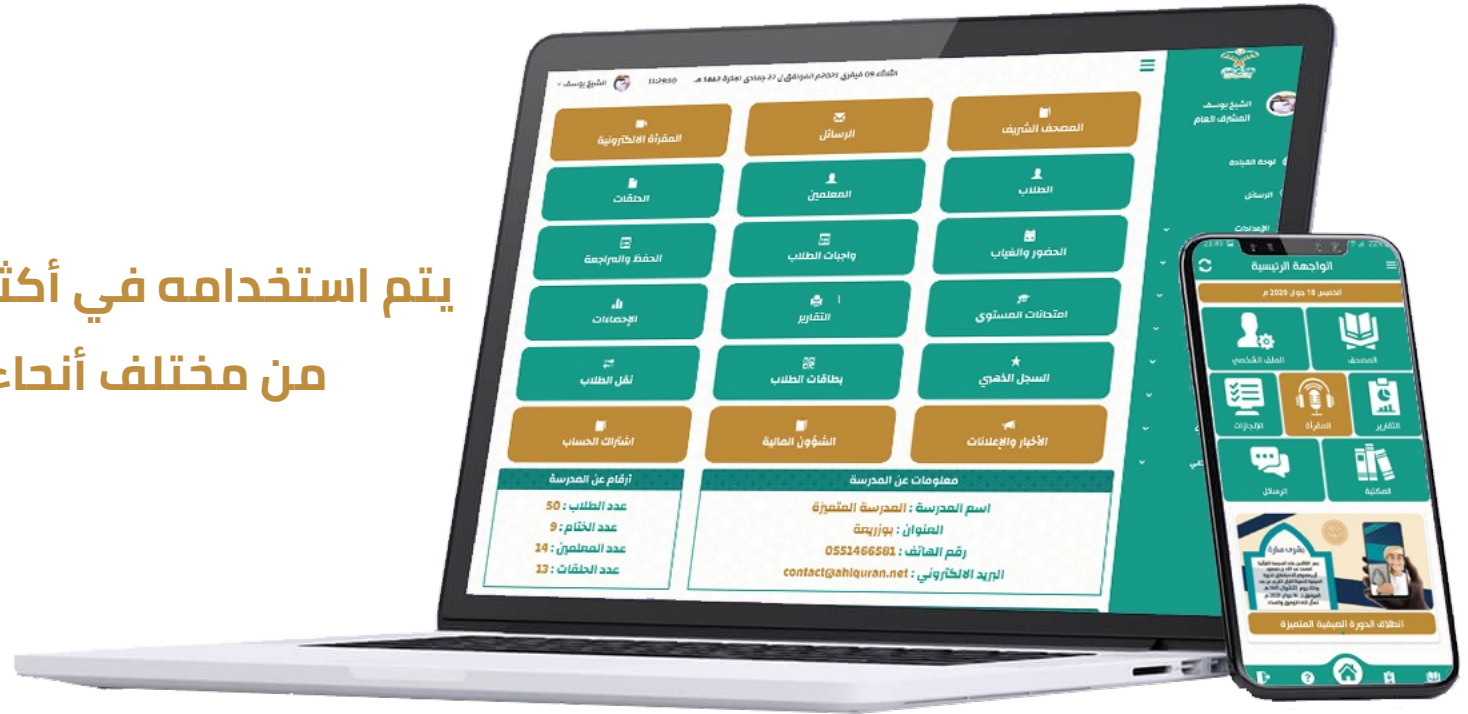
يتم استخدامه في أكث
من مختلف أنحا

الشيخ يوسف
المشرف العام
لوحة القيادة
الرسائل
الإعدادات

الثلاثاء 09 فيفري 2021 م الموافق لـ 27 جمادى الآخرة 1442 هـ
الشيخ يوسف

المصحف الشريف
الرسائل
المقرأة الالكترونية
الطلاب
المعلمين
الحلقات
الحضور والغياب
واجبات الطلاب
الحفظ والمراجعة
امتحانات المستوى
التقارير
الإحصائيات
السجل الذهبي
بطاقات الطلاب
نقل الطلاب
الأخبار والإعلانات
الشؤون المالية
اشتراك الحساب

معلومات عن المدرسة
اسم المدرسة : المدرسة المتميزة
العنوان : بوزريعة
رقم الهاتف : 0551466581
البريد الالكتروني : contact@ahlquran.net

أرقام عن المدرسة
عدد الطلاب : 50
عدد الختام : 9
عدد المعلمين : 14
عدد الحلقات : 13

الواجهة الرئيسية
الخميس 18 جوان 2020 م
المصحف
الملف الشخصي
التقارير
المقرأة
الإنجازات
المكتبة
الرسائل
بشرى سارة
انطلاق الدورة الصيفية المتميزة